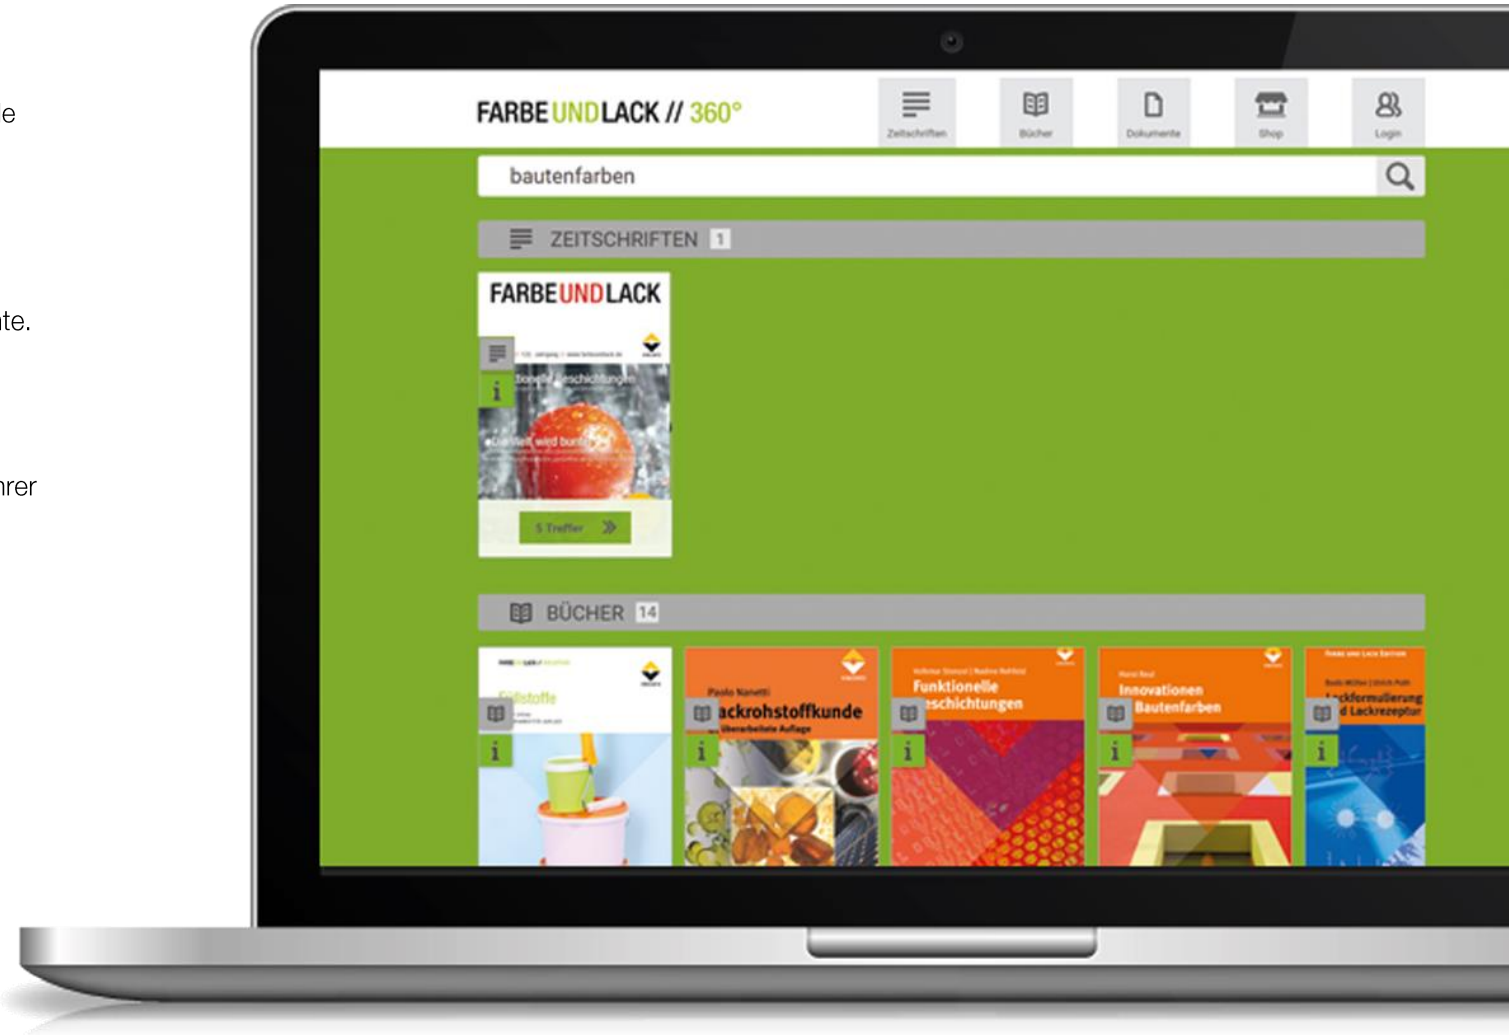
e

te.

hrer

FARBE UND LACK // 360°

Zeitschriften

Bücher

Dokumente

Shop

Login

bautenfarben

ZEITSCHRIFTEN 1

FARBE UND LACK

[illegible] Beschichtungen

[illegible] wird bunt

5 Treffer

BÜCHER 14

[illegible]stoffe

Paolo Nanetti

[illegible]ackrohstoffkunde

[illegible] überarbeitete Auflage

Funktionelle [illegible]eschichtungen

Innovationen Bautenfarben

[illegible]ackformulierung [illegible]d Lackrezeptur